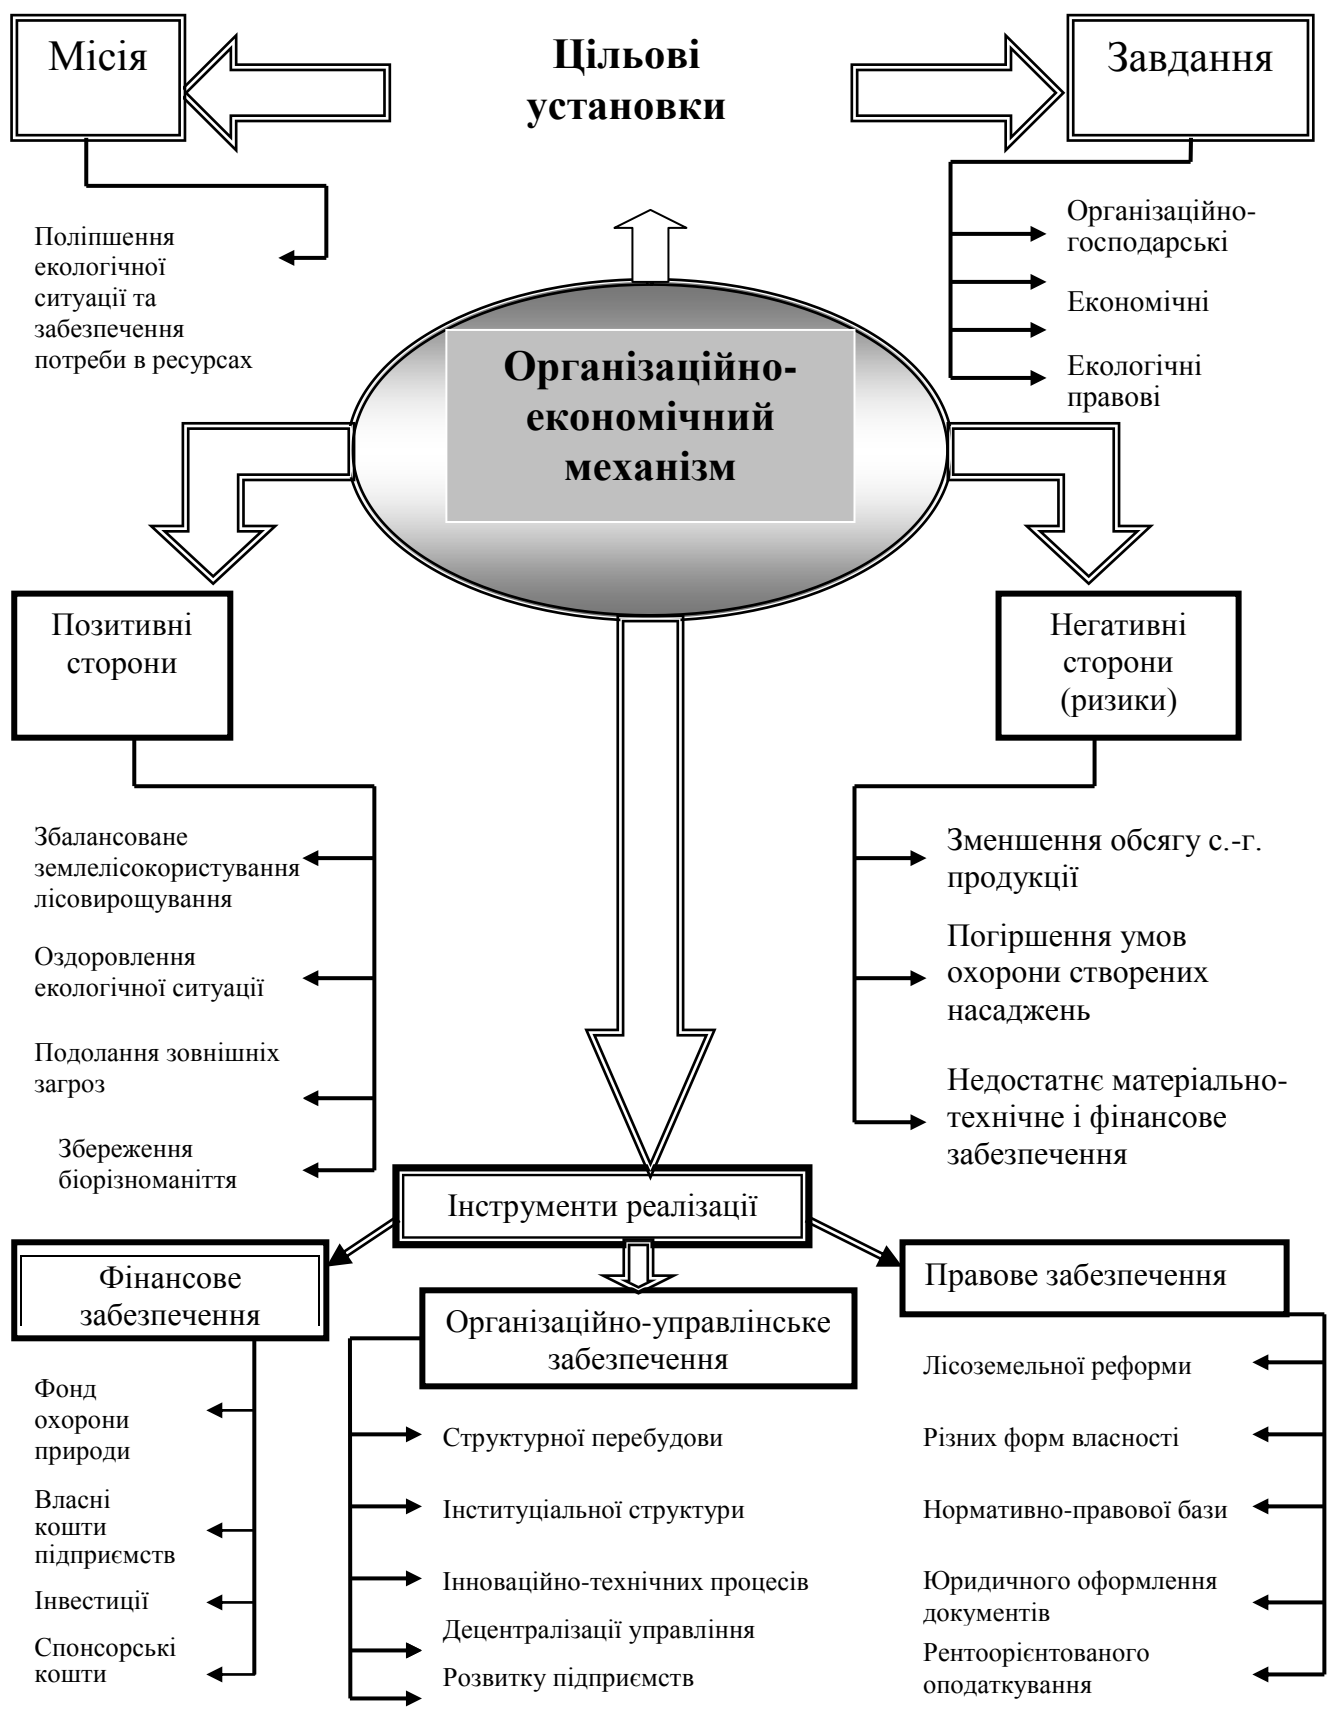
Місія

Цільові установки

Завдання

Поліпшення екологічної ситуації та забезпечення потреби в ресурсах

Організаційно-господарські

Економічні

Екологічні правові

Організаційно-економічний механізм

Позитивні сторони

Негативні сторони (ризики)

Збалансоване землелісокористування лісовирощування

Оздоровлення екологічної ситуації

Подолання зовнішніх загроз

Збереження біорізноманіття

Зменшення обсягу с.-г. продукції

Погіршення умов охорони створених насаджень

Недостатнє матеріально-технічне і фінансове забезпечення

Інструменти реалізації

Фінансове забезпечення

Організаційно-управлінське забезпечення

Правове забезпечення

Фонд охорони природи

Власні кошти підприємств

Інвестиції

Спонсорські кошти

Структурної перебудови

Інституціальної структури

Інноваційно-технічних процесів

Децентралізації управління

Розвитку підприємств

Лісоземельної реформи

Різних форм власності

Нормативно-правової бази

Юридичного оформлення документів

Рентоорієнтованого оподаткування